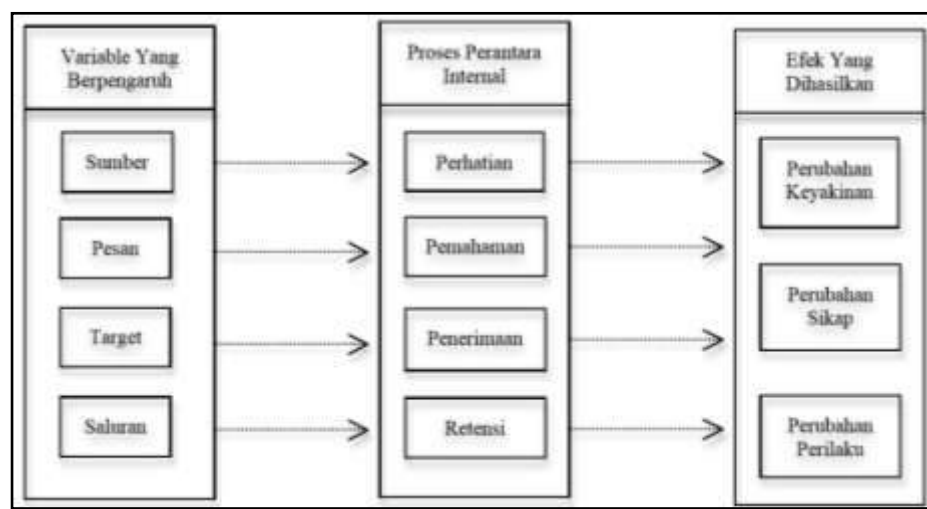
Variable Yang Berpengaruh

Sumber

Pesan

Target

Saluran

Proses Perantara Internal

Perhatian

Pemahaman

Penerimaan

Retensi

Efek Yang Dihasilkan

Perubahan Keyakinan

Perubahan Sikap

Perubahan Perilaku